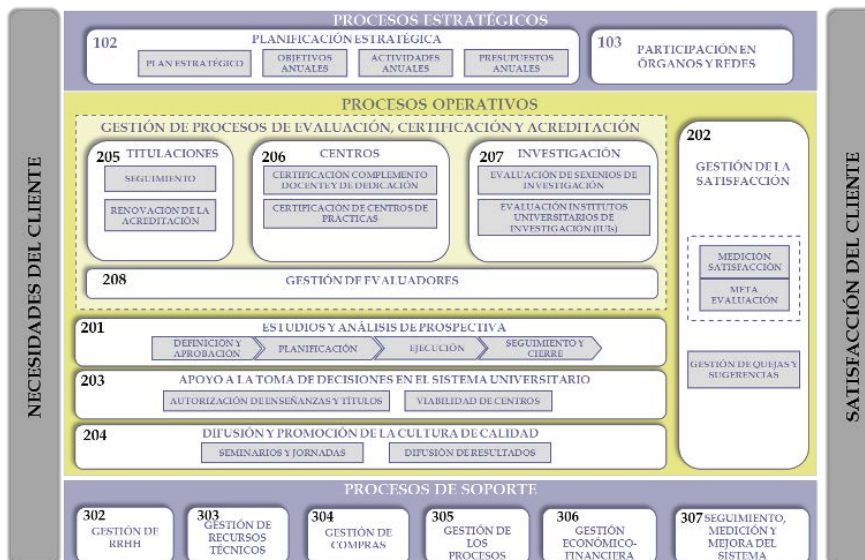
NECESIDADES DEL CLIENTE

PROCESOS ESTRATÉGICOS

102 PLANIFICACIÓN ESTRATÉGICA

PLAN ESTRATÉGICO

OBJETIVOS ANUALES

ACTIVIDADES ANUALES

PRESUPUESTOS ANUALES

103 PARTICIPACIÓN EN ÓRGANOS Y REDES

PROCESOS OPERATIVOS

GESTIÓN DE PROCESOS DE EVALUACIÓN, CERTIFICACIÓN Y ACREDITACIÓN

205 TITULACIONES

SEGUIMIENTO

RENOVACIÓN DE LA ACREDITACIÓN

206 CENTROS

CERTIFICACIÓN COMPLEMENTO DOCENTE Y DE DEDICACIÓN

CERTIFICACIÓN DE CENTROS DE PRÁCTICAS

207 INVESTIGACIÓN

EVALUACIÓN DE SEXENIOS DE INVESTIGACIÓN

EVALUACIÓN INSTITUTOS UNIVERSITARIOS DE INVESTIGACIÓN (IUIs)

208 GESTIÓN DE EVALUADORES

202 GESTIÓN DE LA SATISFACCIÓN

MEDICIÓN SATISFACCIÓN

META EVALUACIÓN

GESTIÓN DE QUEJAS Y SUGERENCIAS

201 ESTUDIOS Y ANÁLISIS DE PROSPECTIVA

DEFINICIÓN Y APROBACIÓN

PLANIFICACIÓN

EJECUCIÓN

SEGUIMIENTO Y CIERRE

203 APOYO A LA TOMA DE DECISIONES EN EL SISTEMA UNIVERSITARIO

AUTORIZACIÓN DE ENSEÑANZAS Y TÍTULOS

VIABILIDAD DE CENTROS

204 DIFUSIÓN Y PROMOCIÓN DE LA CULTURA DE CALIDAD

SEMINARIOS Y JORNADAS

DIFUSIÓN DE RESULTADOS

PROCESOS DE SOPORTE

302 GESTIÓN DE RRHH

303 GESTIÓN DE RECURSOS TÉCNICOS

304 GESTIÓN DE COMPRAS

305 GESTIÓN DE LOS PROCESOS

306 GESTIÓN ECONÓMICO-FINANCIERA

307 SEGUIMIENTO, MEDICIÓN Y MEJORA DEL SISTEMA

SATISFACCIÓN DEL CLIENTE